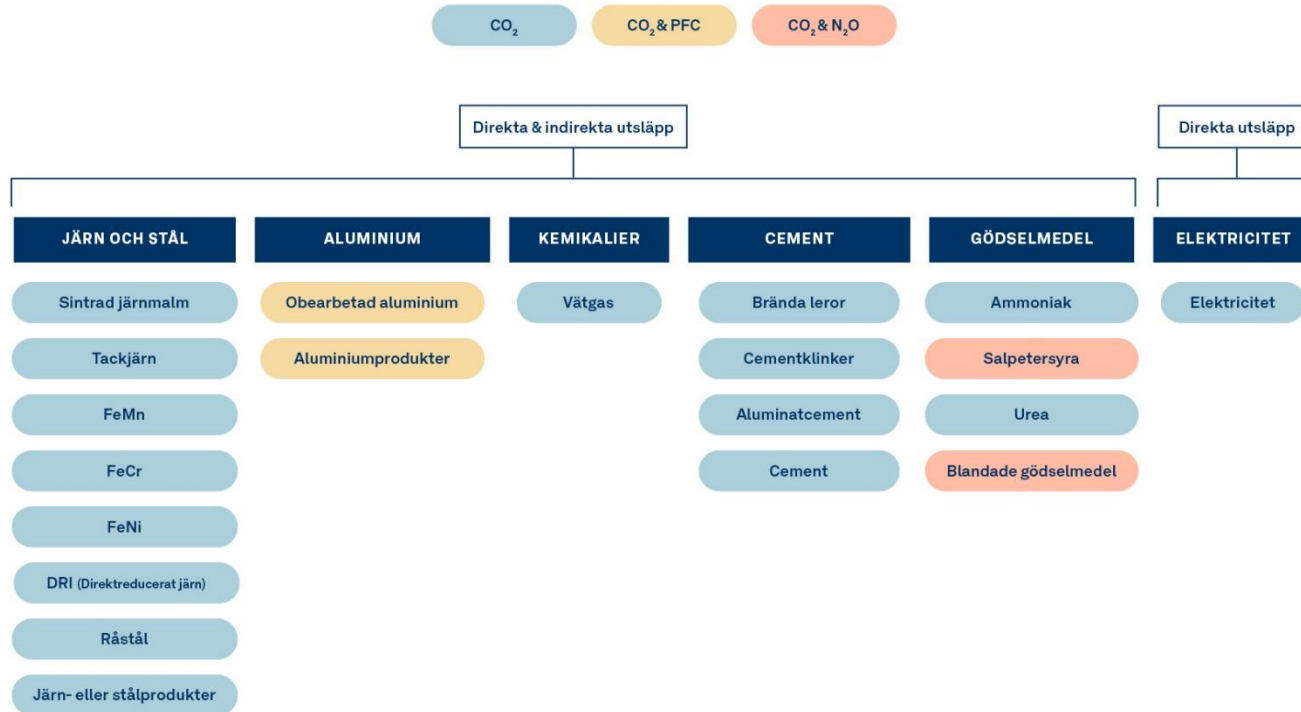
$CO_2$ $CO_2$ & PFC $CO_2$ & $N_2O$

Direkta & indirekta utsläpp

Direkta utsläpp

JÄRN OCH STÅL

Sintrad järnmalm

Tackjärn

FeMn

FeCr

FeNi

DRI (Direktreducerat järn)

Råstål

Järn- eller stålprodukter

ALUMINIUM

Obearbetad aluminium

Aluminiumprodukter

KEMIKALIER

Vätgas

CEMENT

Brända leror

Cementklinker

Aluminatcement

Cement

GÖDSELMEDEL

Ammoniak

Salpetersyra

Urea

Blandade gödselmedel

ELEKTRICITET

Elektricitet